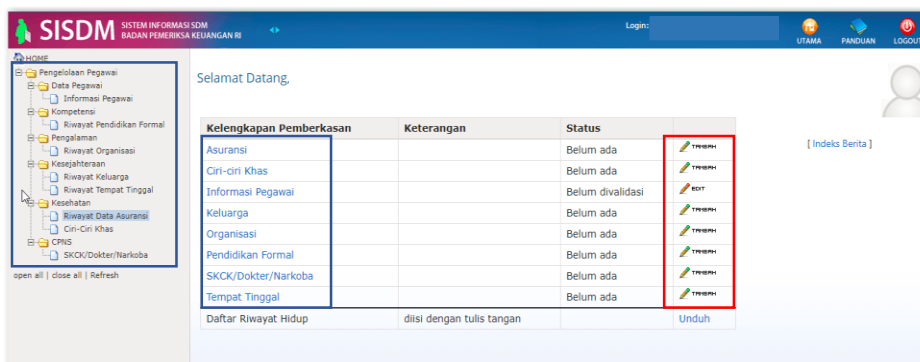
SISDM SISTEM INFORMASI SDM BADAN PEMERIKSA KEUANGAN RI

Login:

UTAMA PANDUAN LOGOUT

HOME
Pengelolaan Pegawai
Data Pegawai
Informasi Pegawai
Kompetensi
Riwayat Pendidikan Formal
Pengalaman
Riwayat Organisasi
Kesejahteraan
Riwayat Keluarga
Riwayat Tempat Tinggal
Kesehatan
Riwayat Data Asuransi
Ciri-Ciri Khas
CPNS
SKCK/Dokter/Narkoba

open all | close all | Refresh

Selamat Datang,

| Kelengkapan Pemberkasan | Keterangan | Status | |
|---|---|---|---|
| Asuransi | | Belum ada | TAMBAH |
| Ciri-ciri Khas | | Belum ada | TAMBAH |
| Informasi Pegawai | | Belum divalidasi | EDIT |
| Keluarga | | Belum ada | TAMBAH |
| Organisasi | | Belum ada | TAMBAH |
| Pendidikan Formal | | Belum ada | TAMBAH |
| SKCK/Dokter/Narkoba | | Belum ada | TAMBAH |
| Tempat Tinggal | | Belum ada | TAMBAH |
| Daftar Riwayat Hidup | diisi dengan tulis tangan | | Unduh |

[ Indeks Berita ]